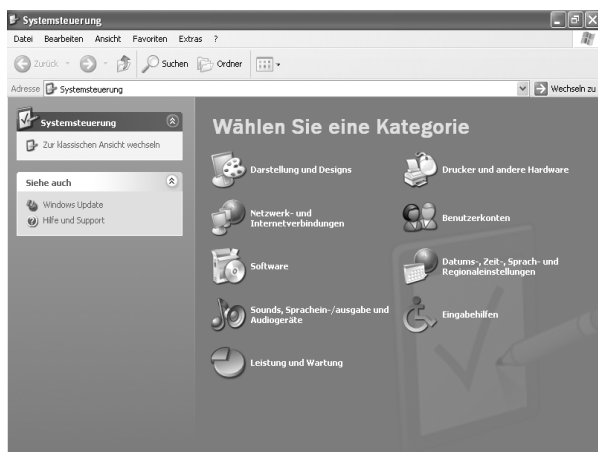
Systemsteuerung

Datei Bearbeiten Ansicht Favoriten Extras ?

Zurück Suchen Ordner

Adresse Systemsteuerung Wechseln zu

Systemsteuerung

Zur klassischen Ansicht wechseln

Siehe auch

Windows Update

Hilfe und Support

Wählen Sie eine Kategorie

Darstellung und Designs

Drucker und andere Hardware

Netzwerk- und Internetverbindungen

Benutzerkonten

Software

Datums-, Zeit-, Sprach- und Regionaleinstellungen

Sounds, Sprachein-/ausgabe und Audiogeräte

Eingabehilfen

Leistung und Wartung